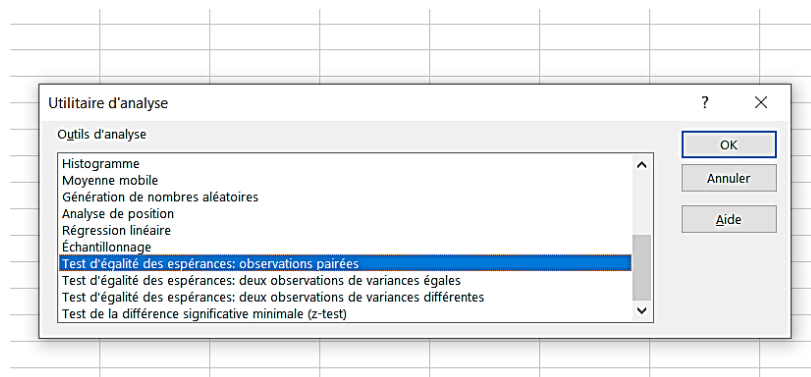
Utilitaire d'analyse

?

Outils d'analyse

Histogramme
Moyenne mobile
Génération de nombres aléatoires
Analyse de position
Régression linéaire
Échantillonnage
Test d'égalité des espérances: observations pairées
Test d'égalité des espérances: deux observations de variances égales
Test d'égalité des espérances: deux observations de variances différentes
Test de la différence significative minimale (z-test)

OK
Annuler
Aide